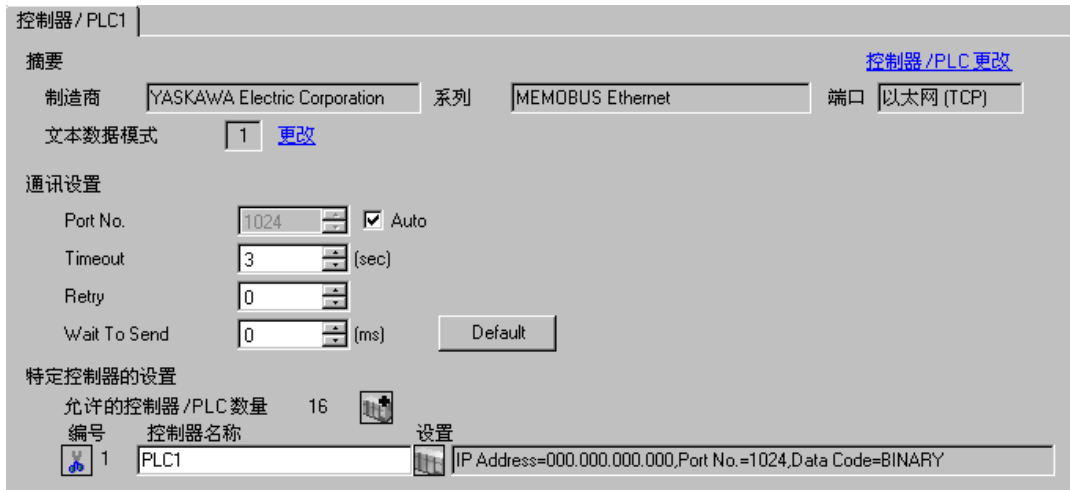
控制器 / PLC1

摘要

控制器 /PLC 更改

制造商 YASKAWA Electric Corporation 系列 MEMOBUS Ethernet 端口 以太网 (TCP)

文本数据模式 1 更改

通讯设置

Port No. 1024 Auto

Timeout 3 (sec)

Retry 0

Wait To Send 0 (ms) Default

特定控制器的设置

允许的控制器 /PLC 数量 16

编号 控制器名称 设置

1 PLC1 IP Address=000.000.000.000,Port No.=1024,Data Code=BINARY